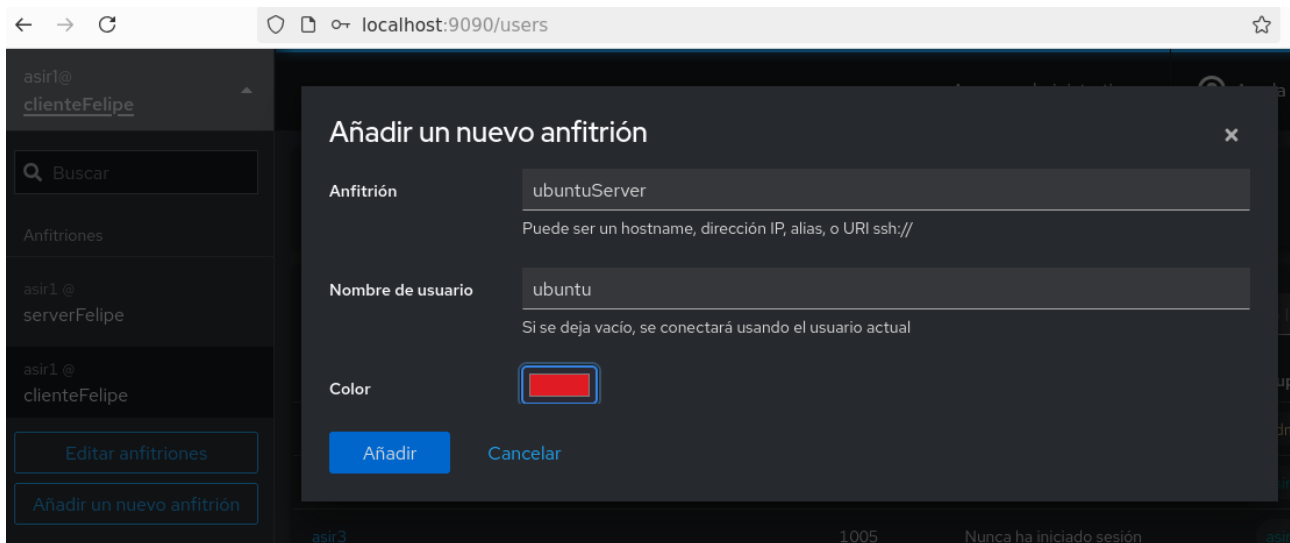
localhost:9090/users

asir1@
clienteFelipe

Buscar

Anfitriones

asir1 @
serverFelipe

asir1 @
clienteFelipe

Editar anfitriones

Añadir un nuevo anfitrión

Añadir un nuevo anfitrión

×

Anfitrión
ubuntuServer
Puede ser un hostname, dirección IP, alias, o URI ssh://

Nombre de usuario
ubuntu
Si se deja vacío, se conectará usando el usuario actual

Color

Añadir
Cancelar

asir3
1005
Nunca ha iniciado sesión